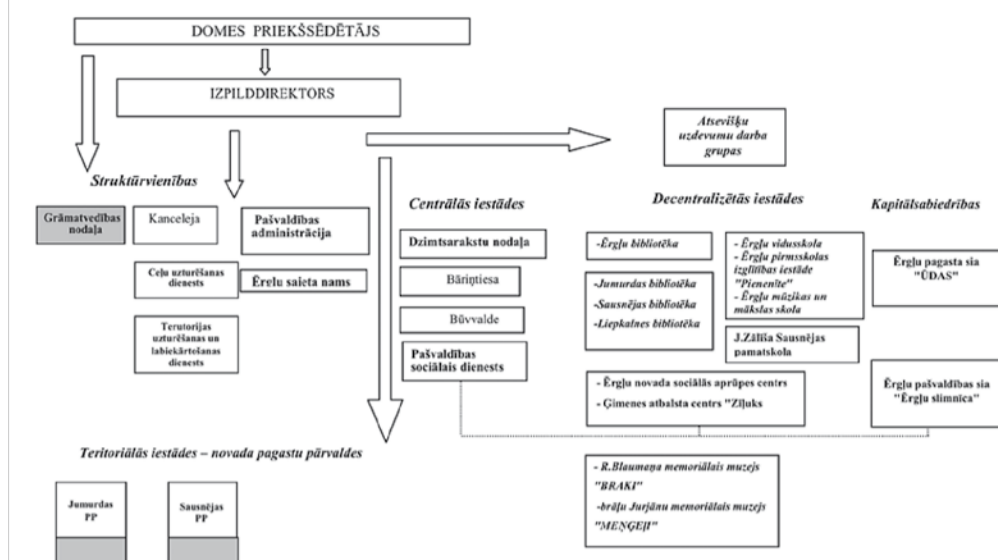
DOMES PRIEKŠSĒDĒTĀJS

IZPILDDIREKTORS

Atsevišķu uzdevumu darba grupas

Struktūrvienības

Grāmatvedības nodaļa

Kanceleja

Pašvaldības administrācija

Ceļu uzturēšanas dienests

Ērelu saieta nams

Terutorijas uzturēšanas un labiekārtešanas dienests

Centrālās iestādes

Dzimtsarakstu nodaļa

Bāriņtiesa

Būvvalde

Pašvaldības sociālais dienests

Decentralizētās iestādes

-Ērgļu bibliotēka

-Jumurdas bibliotēka
-Sausnējas bibliotēka
-Liepkalnes bibliotēka

- Ērgļu vidusskola
- Ērgļu pirmsskolas izglītības iestāde "Pienenīte"
- Ērgļu mūzikas un mākslas skola

J.Zālīša Sausnējas pamatskola

- Ērgļu novada sociālās aprūpes centrs
- Ģimenes atbalsta centrs "Zīļuks"

- R.Blaumaņa memoriālais muzejs "BRAKI"
-brāļu Jurjānu memoriālais muzejs "MEŅĢEĻI"

Kapitālsabiedrības

Ērgļu pagasta sia "ŪDAS"

Ērgļu pašvaldības sia "Ērgļu slimnīca"

Teritoriālās iestādes – novada pagastu pārvaldes

Jumurdas PP

Sausnējas PP